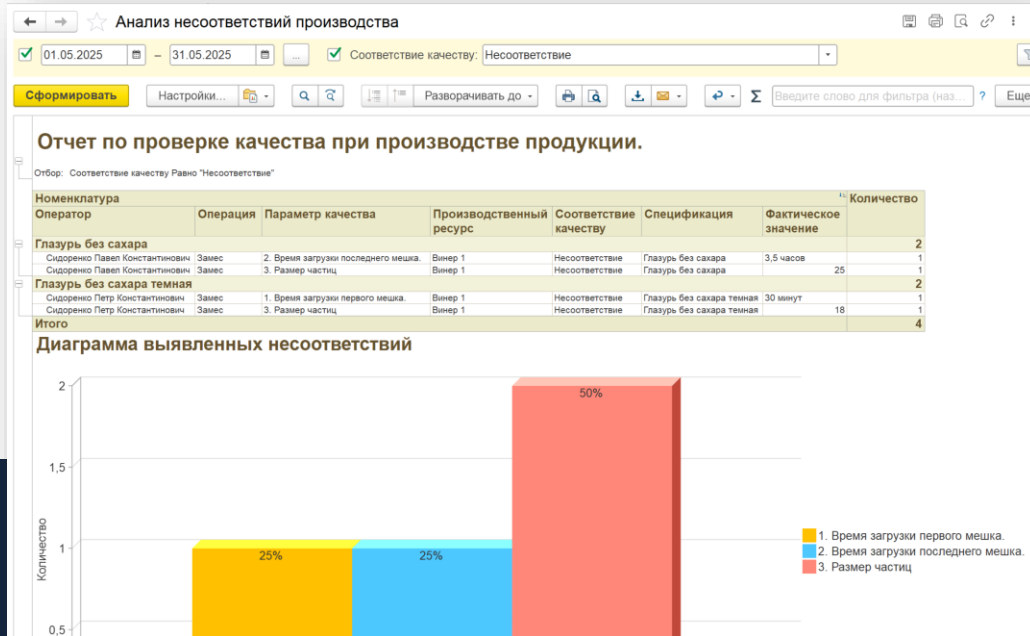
Анализ несоответствий производства

01.05.2025 – 31.05.2025 ... Соответствие качеству: Несоответствие

Сформировать Настройки... Разворачивать до Введите слово для фильтра (наз... ? Еще

Отчет по проверке качества при производстве продукции.

Отбор: Соответствие качеству Равно "Несоответствие"

| Номенклатура | | | | | | | Количество |
|---|---|---|---|---|---|---|---|
| Оператор | Операция | Параметр качества | Производственный ресурс | Соответствие качеству | Спецификация | Фактическое значение | |
| Глазурь без сахара | | | | | | | 2 |
| Сидоренко Павел Константинович | Замес | 2. Время загрузки последнего мешка. | Винер 1 | Несоответствие | Глазурь без сахара | 3,5 часов | 1 |
| Сидоренко Павел Константинович | Замес | 3. Размер частиц | Винер 1 | Несоответствие | Глазурь без сахара | 25 | 1 |
| Глазурь без сахара темная | | | | | | | 2 |
| Сидоренко Петр Константинович | Замес | 1. Время загрузки первого мешка. | Винер 1 | Несоответствие | Глазурь без сахара темная | 30 минут | 1 |
| Сидоренко Петр Константинович | Замес | 3. Размер частиц | Винер 1 | Несоответствие | Глазурь без сахара темная | 18 | 1 |
| Итого | | | | | | | 4 |

Диаграмма выявленных несоответствий

2
1,5
1
0,5
Количество

25%
25%
50%

1. Время загрузки первого мешка.
2. Время загрузки последнего мешка.
3. Размер частиц